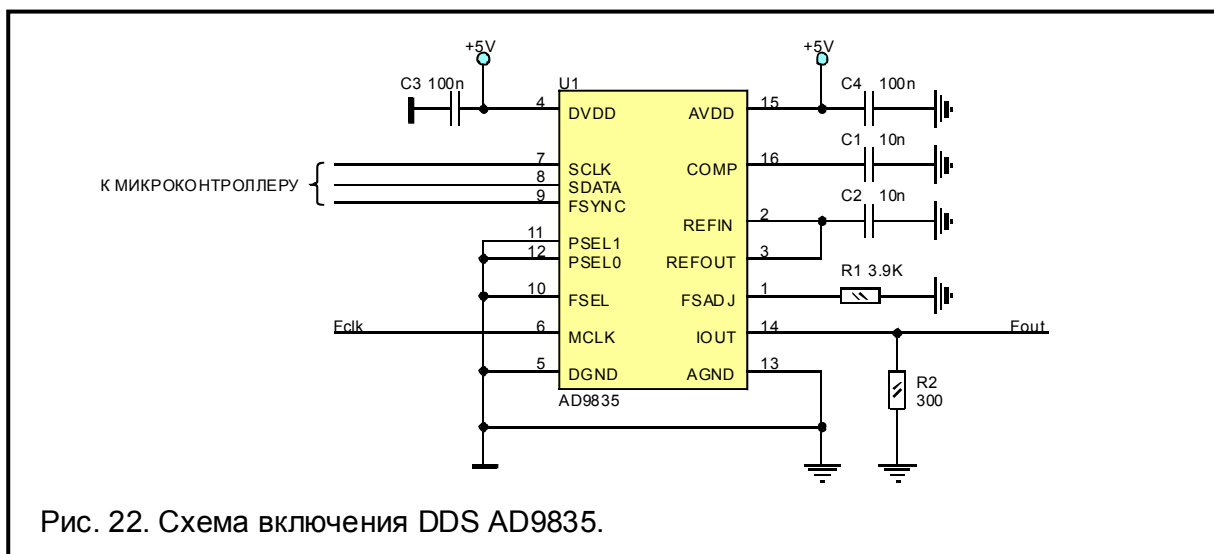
+5V

+5V

C3 100n

U1

4 DVDD

AVDD 15

C4 100n

C1 10n

7 SCLK

COMP 16

К МИКРОКОНТРОЛЛЕРУ

8 SDATA

9 FSYNC

C2 10n

REFIN 2

11 PSEL1

12 PSEL0

REFOUT 3

R1 3.9K

10 FSEL

FSADJ 1

Fclk

6 MCLK

IOUT 14

Fout

5 DGND

AGND 13

R2 300

AD9835

Рис. 22. Схема включения DDS AD9835.